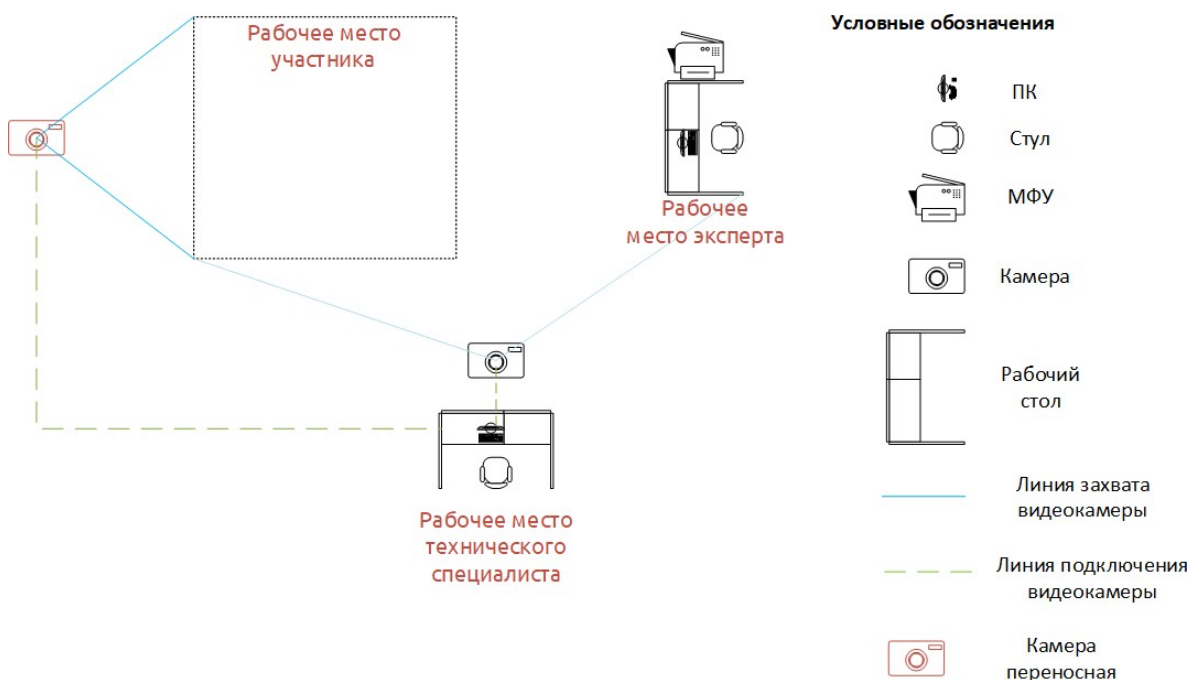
Рабочее место участника

Рабочее место эксперта

Рабочее место технического специалиста

Условные обозначения

ПК

Стул

МФУ

Камера

Рабочий стол

Линия захвата видеокамеры

Линия подключения видеокамеры

Камера переносная